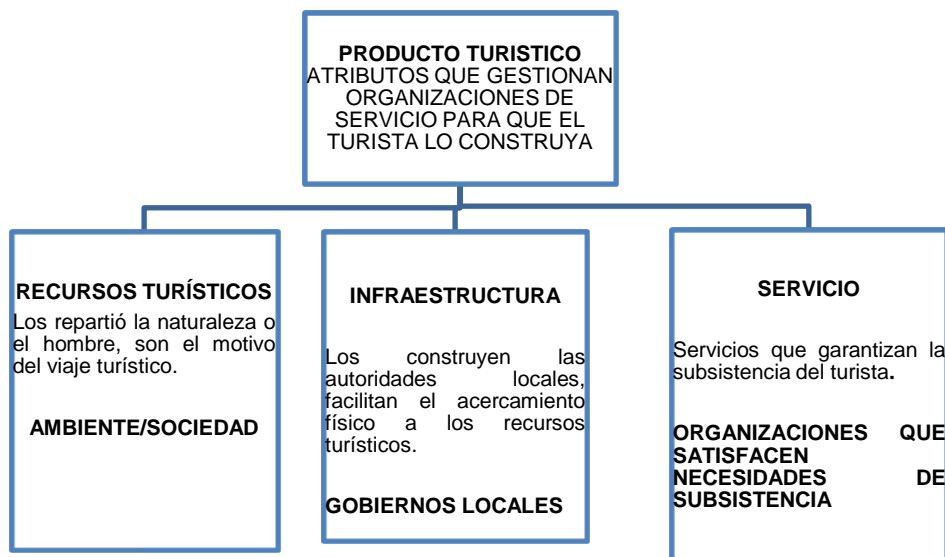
PRODUCTO TURISTICO
ATRIBUTOS QUE GESTIONAN ORGANIZACIONES DE SERVICIO PARA QUE EL TURISTA LO CONSTRUYA

RECURSOS TURÍSTICOS
Los repartió la naturaleza o el hombre, son el motivo del viaje turístico.

AMBIENTE/SOCIEDAD

INFRAESTRUCTURA

Los construyen las autoridades locales, facilitan el acercamiento físico a los recursos turísticos.

GOBIERNOS LOCALES

SERVICIO

Servicios que garantizan la subsistencia del turista.

ORGANIZACIONES QUE SATISFACEN NECESIDADES DE SUBSISTENCIA